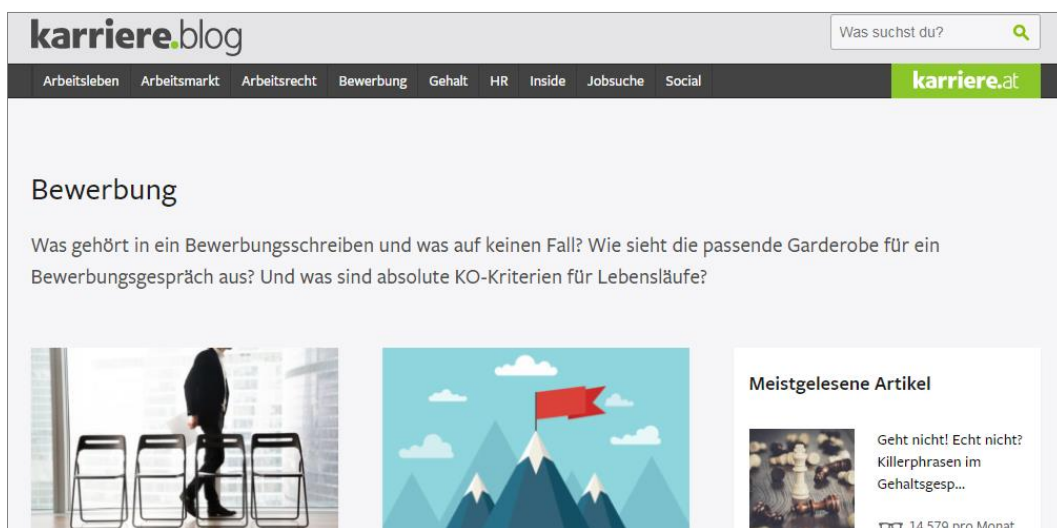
karriere.blog

Was suchst du?

Arbeitsleben Arbeitsmarkt Arbeitsrecht Bewerbung Gehalt HR Inside Jobsuche Social

karriere.at

Bewerbung

Was gehört in ein Bewerbungsschreiben und was auf keinen Fall? Wie sieht die passende Garderobe für ein Bewerbungsgespräch aus? Und was sind absolute KO-Kriterien für Lebensläufe?

Meistgelesene Artikel

Geht nicht! Echt nicht? Killerphrasen im Gehaltsgesp...

14.579 pro Monat